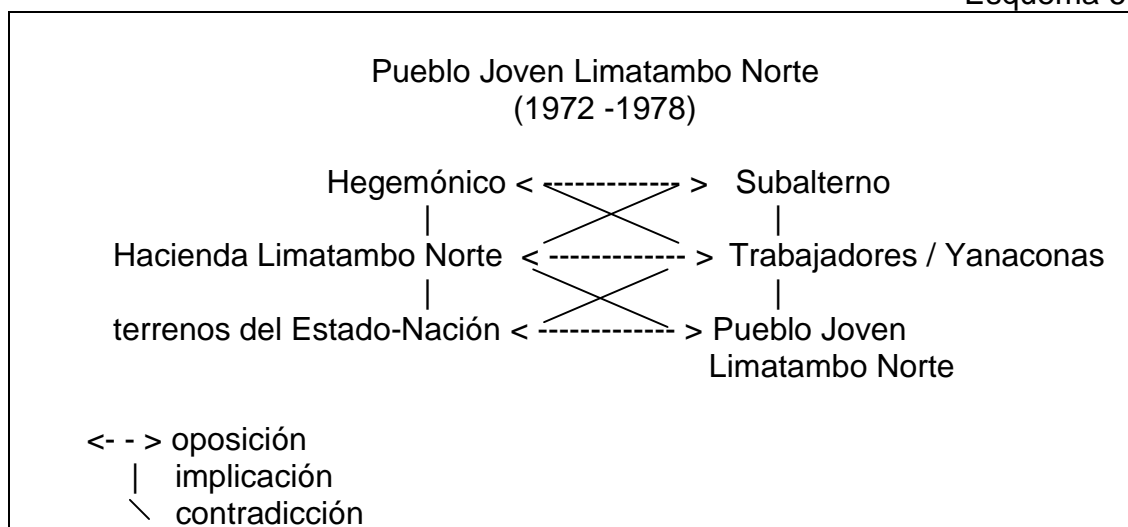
Esquema 3

Pueblo Joven Limatambo Norte
(1972 -1978)

Hegemónico < ------------ > Subalterno
| |
Hacienda Limatambo Norte < ------------ > Trabajadores / Yanaconas
| |
terrenos del Estado-Nación < ------------ > Pueblo Joven Limatambo Norte

<- - > oposición
| implicación
\ contradicción